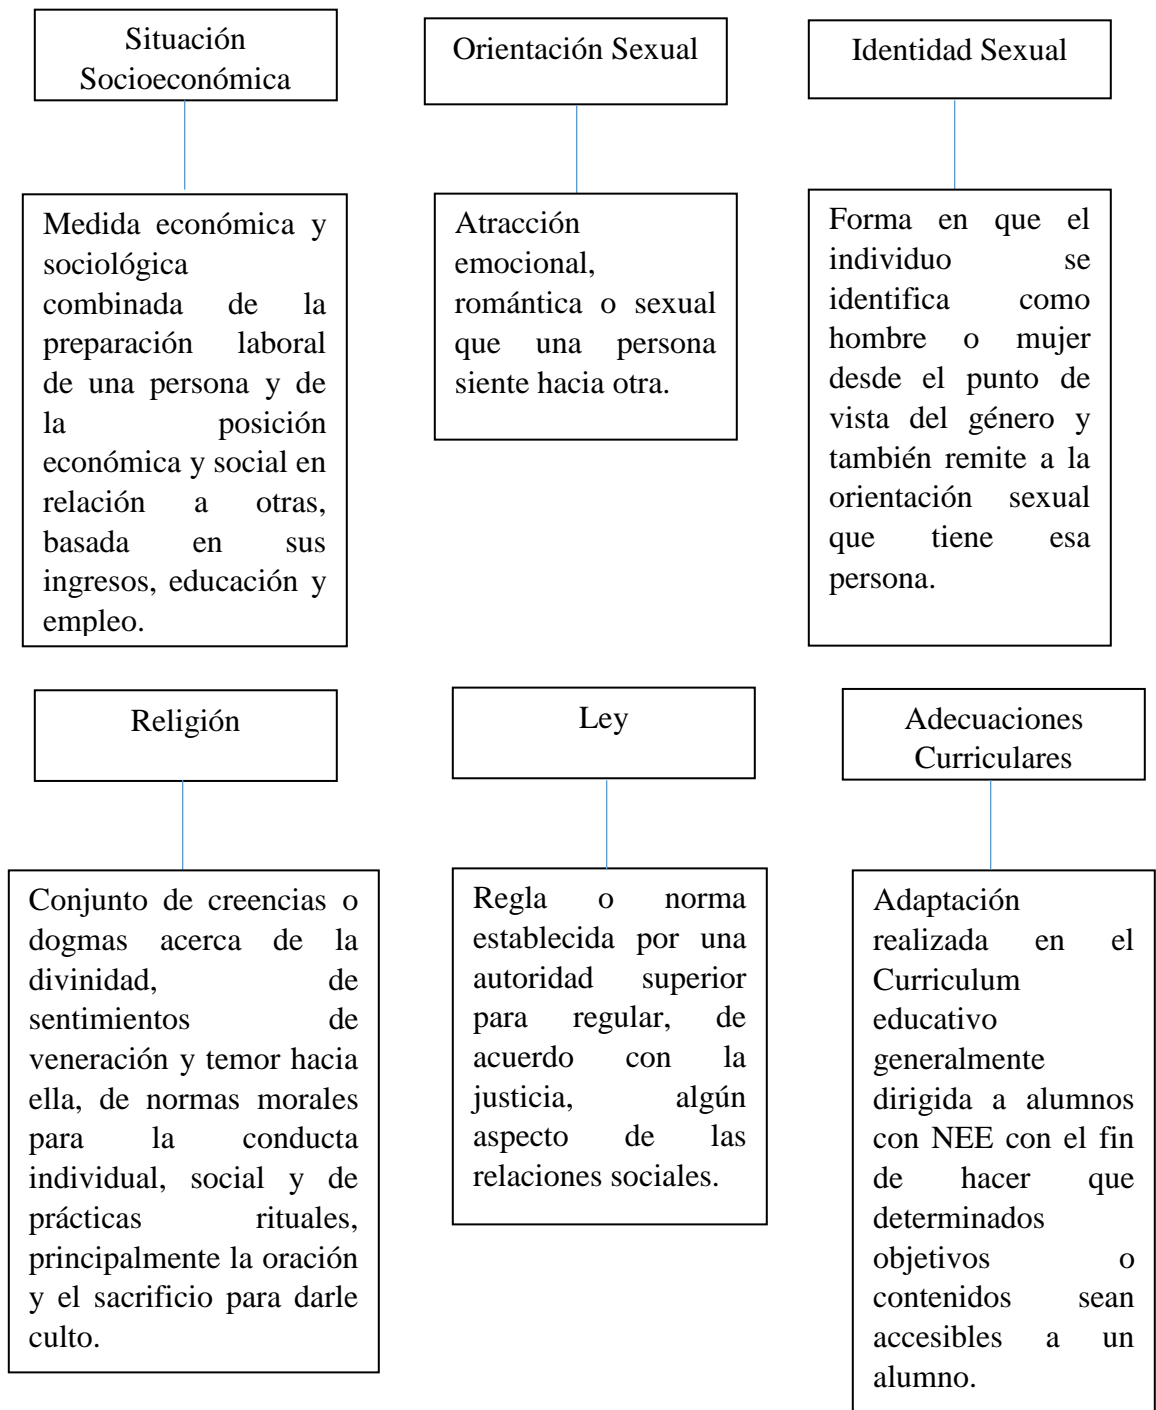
Situación Socioeconómica

Medida económica y sociológica combinada de la preparación laboral de una persona y de la posición económica y social en relación a otras, basada en sus ingresos, educación y empleo.

Orientación Sexual

Atracción emocional, romántica o sexual que una persona siente hacia otra.

Identidad Sexual

Forma en que el individuo se identifica como hombre o mujer desde el punto de vista del género y también remite a la orientación sexual que tiene esa persona.

Religión

Conjunto de creencias o dogmas acerca de la divinidad, de sentimientos de veneración y temor hacia ella, de normas morales para la conducta individual, social y de prácticas rituales, principalmente la oración y el sacrificio para darle culto.

Ley

Regla o norma establecida por una autoridad superior para regular, de acuerdo con la justicia, algún aspecto de las relaciones sociales.

Adecuaciones Curriculares

Adaptación realizada en el Curriculum educativo generalmente dirigida a alumnos con NEE con el fin de hacer que determinados objetivos o contenidos sean accesibles a un alumno.